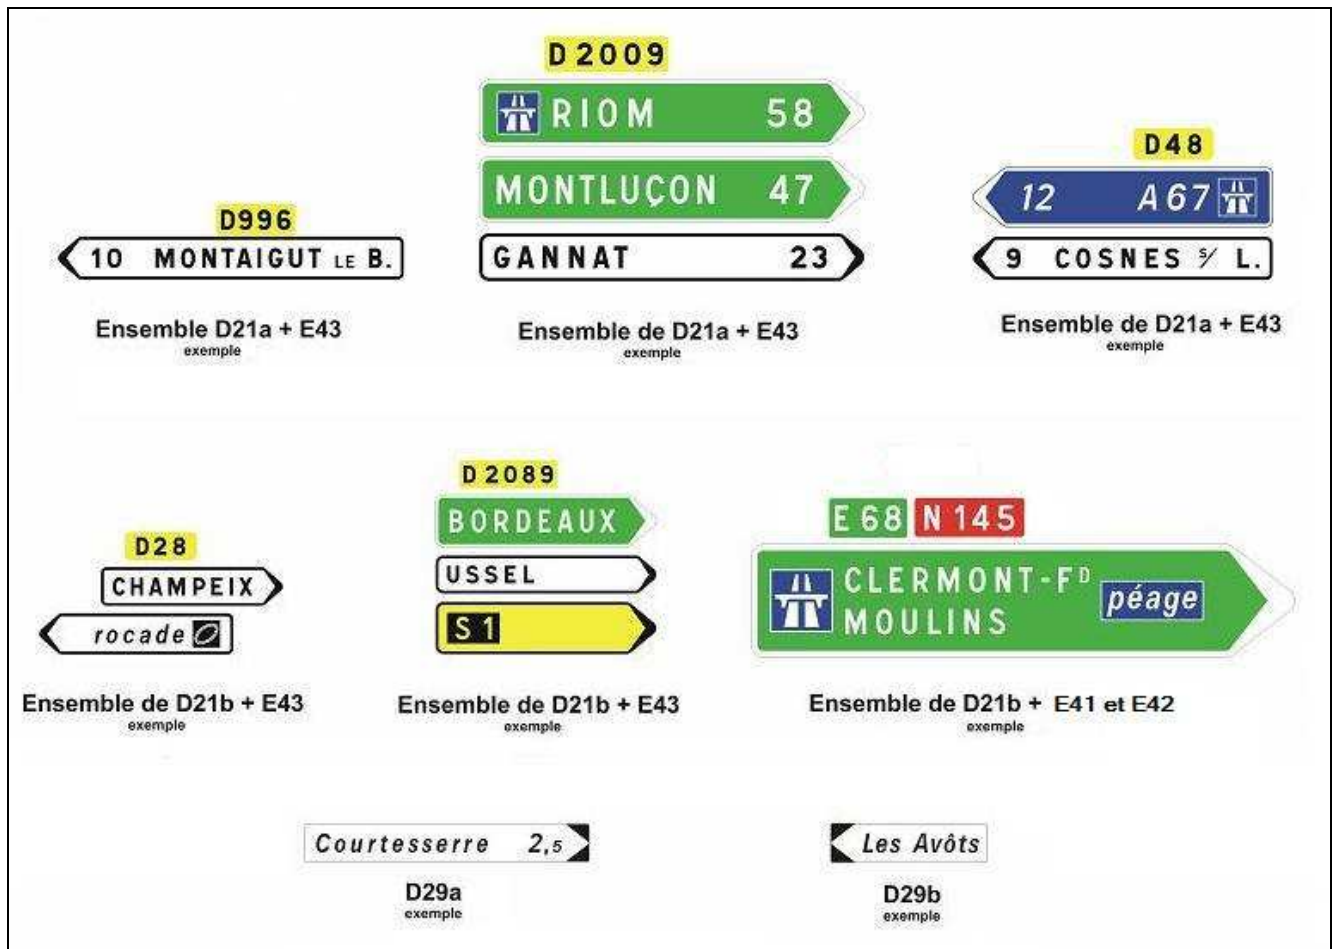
D 2009

RIOM 58

MONTLUÇON 47

GANNAT 23

D48

12 A67

9 COSNES S/ L.

D996

10 MONTAIGUT LE B.

Ensemble D21a + E43
exemple

Ensemble de D21a + E43
exemple

Ensemble de D21a + E43
exemple

D 2089

BORDEAUX

USSEL

S 1

D28

CHAMPEIX

rocade

E 68 N 145

CLERMONT-F$^{D}$
MOULINS

péage

Ensemble de D21b + E43
exemple

Ensemble de D21b + E43
exemple

Ensemble de D21b + E41 et E42
exemple

Courtesserre 2,5

D29a
exemple

Les Avôts

D29b
exemple